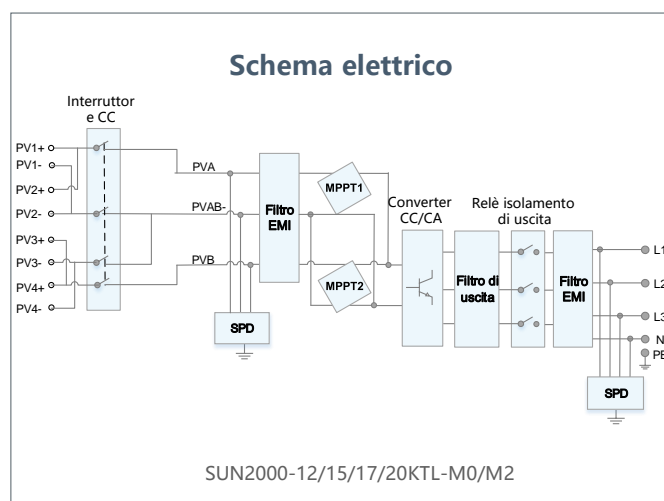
Schema elettrico

Interruttor
e CC

PV1+
PV1-
PV2+
PV2-
PV3+
PV3-
PV4+
PV4-

PVA
PVAB-
PVB

SPD

Filtro EMI

MPPT1
MPPT2

Converter CC/CA

Filtro di uscita

Relè isolamento di uscita

Filtro EMI

L1
L2
L3
N
PE

SPD

SUN2000-12/15/17/20KTL-M0/M2